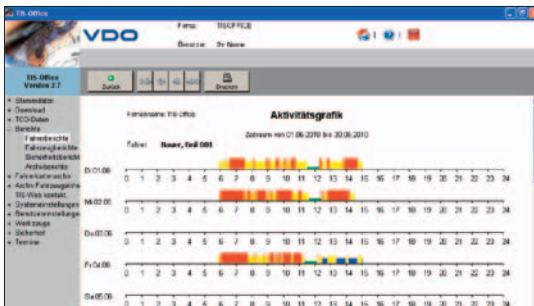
TIS-Office

VDO

Firma: TISOFFICE

Benutzer: Ihr Name

TIS-Office Version 2.7

Stammdaten
Download
TCO-Daten
Berichte
Fahrerberichte
Fahrzeugberichte
Sicherheitsberichte
Archivberichte
Fahrerkartenarchiv
Archiv Fahrzeugarchiv
TIS-Web kontakt
Systemeinstellungen
Benutzereinstellungen
Werkzeuge
Sicherheit
Termine

Zurück

Drucken

Firmenname: TIS-Office

Aktivitätsgrafik

Zeitraum von 01.06.2010 bis 30.06.2010

Fahrer: Bauer, Emil 001

Di 01.06

0 1 2 3 4 5 6 7 8 9 10 11 12 13 14 15 16 17 18 19 20 21 22 23 24

Mi 02.06

0 1 2 3 4 5 6 7 8 9 10 11 12 13 14 15 16 17 18 19 20 21 22 23 24

Do 03.06

0 1 2 3 4 5 6 7 8 9 10 11 12 13 14 15 16 17 18 19 20 21 22 23 24

Fr 04.06

0 1 2 3 4 5 6 7 8 9 10 11 12 13 14 15 16 17 18 19 20 21 22 23 24

Sa 05.06